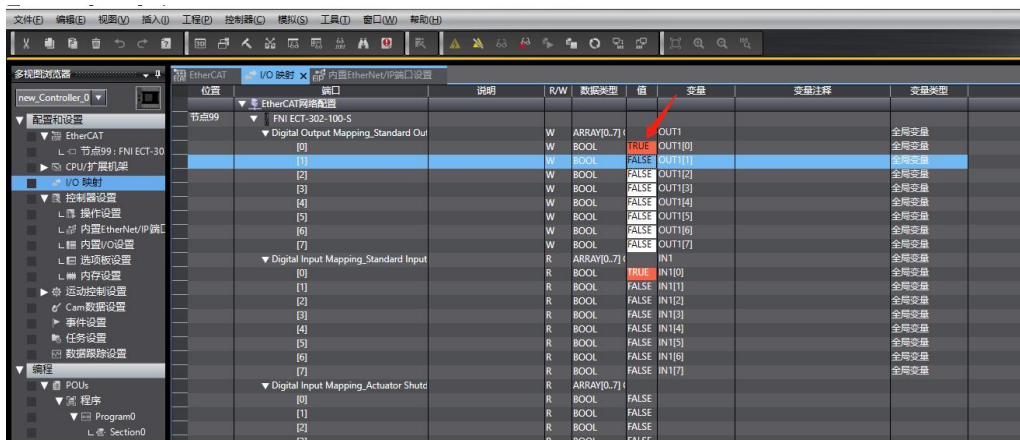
文件(F) 编辑(E) 视图(V) 插入(I) 工程(P) 控制器(C) 模拟(S) 工具(T) 窗口(W) 帮助(H)

多视图浏览器
new_Controller_0
▼ 配置和设置
▼ EtherCAT
节点99 : FNI ECT-30
▶ CPU/扩展机架
I/O 映射
▼ 控制器设置
操作设置
内置EtherNet/IP端口
内置I/O设置
选项板设置
内存设置
▶ 运动控制设置
Cam数据设置
▶ 事件设置
任务设置
数据跟踪设置
▼ 编程
▼ POUs
▼ 程序
▼ Program0
Section0

EtherCAT | I/O 映射 × | 内置EtherNet/IP端口设置

| 位置 | 端口 | 说明 | R/W | 数据类型 | 值 | 变量 | 变量注释 | 变量类型 |
|---|---|---|---|---|---|---|---|---|
| | ▼ EtherCAT网络配置 | | | | | | | |
| 节点99 | ▼ FNI ECT-302-100-S | | | | | | | |
| | ▼ Digital Output Mapping_Standard Out | | W | ARRAY[0..7] | | OUT1 | | 全局变量 |
| | [0] | | W | BOOL | TRUE | OUT1[0] | | 全局变量 |
| | [1] | | W | BOOL | FALSE | OUT1[1] | | 全局变量 |
| | [2] | | W | BOOL | FALSE | OUT1[2] | | 全局变量 |
| | [3] | | W | BOOL | FALSE | OUT1[3] | | 全局变量 |
| | [4] | | W | BOOL | FALSE | OUT1[4] | | 全局变量 |
| | [5] | | W | BOOL | FALSE | OUT1[5] | | 全局变量 |
| | [6] | | W | BOOL | FALSE | OUT1[6] | | 全局变量 |
| | [7] | | W | BOOL | FALSE | OUT1[7] | | 全局变量 |
| | ▼ Digital Input Mapping_Standard Input | | R | ARRAY[0..7] | | IN1 | | 全局变量 |
| | [0] | | R | BOOL | TRUE | IN1[0] | | 全局变量 |
| | [1] | | R | BOOL | FALSE | IN1[1] | | 全局变量 |
| | [2] | | R | BOOL | FALSE | IN1[2] | | 全局变量 |
| | [3] | | R | BOOL | FALSE | IN1[3] | | 全局变量 |
| | [4] | | R | BOOL | FALSE | IN1[4] | | 全局变量 |
| | [5] | | R | BOOL | FALSE | IN1[5] | | 全局变量 |
| | [6] | | R | BOOL | FALSE | IN1[6] | | 全局变量 |
| | [7] | | R | BOOL | FALSE | IN1[7] | | 全局变量 |
| | ▼ Digital Input Mapping_Actuator Shutd | | R | ARRAY[0..7] | | | | |
| | [0] | | R | BOOL | FALSE | | | |
| | [1] | | R | BOOL | FALSE | | | |
| | [2] | | R | BOOL | FALSE | | | |